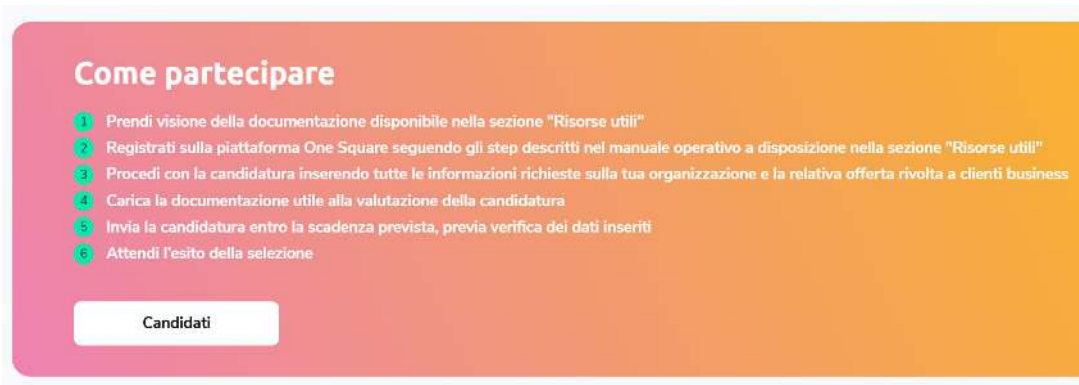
Come partecipare

1 Prendi visione della documentazione disponibile nella sezione "Risorse utili"
2 Registrati sulla piattaforma One Square seguendo gli step descritti nel manuale operativo a disposizione nella sezione "Risorse utili"
3 Procedi con la candidatura inserendo tutte le informazioni richieste sulla tua organizzazione e la relativa offerta rivolta a clienti business
4 Carica la documentazione utile alla valutazione della candidatura
5 Invia la candidatura entro la scadenza prevista, previa verifica dei dati inseriti
6 Attendi l'esito della selezione

Candidati